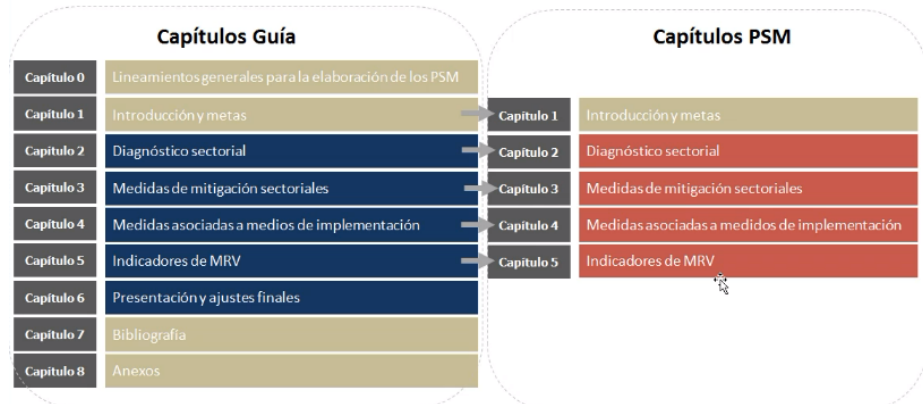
Capítulos Guía

Capítulo 0 Lineamientos generales para la elaboración de los PSM

Capítulo 1 Introducción y metas

Capítulo 2 Diagnóstico sectorial

Capítulo 3 Medidas de mitigación sectoriales

Capítulo 4 Medidas asociadas a medios de implementación

Capítulo 5 Indicadores de MRV

Capítulo 6 Presentación y ajustes finales

Capítulo 7 Bibliografía

Capítulo 8 Anexos

Capítulos PSM

Capítulo 1 Introducción y metas

Capítulo 2 Diagnóstico sectorial

Capítulo 3 Medidas de mitigación sectoriales

Capítulo 4 Medidas asociadas a medidos de implementación

Capítulo 5 Indicadores de MRV